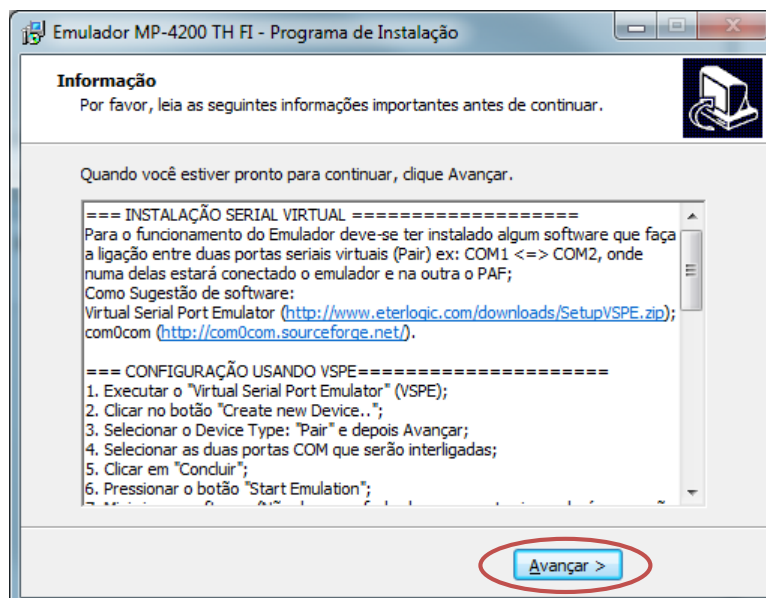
Emulador MP-4200 TH FI - Programa de Instalação

Informação
Por favor, leia as seguintes informações importantes antes de continuar.

Quando você estiver pronto para continuar, clique Avançar.

=== INSTALAÇÃO SERIAL VIRTUAL ===================
Para o funcionamento do Emulador deve-se ter instalado algum software que faça a ligação entre duas portas seriais virtuais (Pair) ex: COM1 <=> COM2, onde numa delas estará conectado o emulador e na outra o PAF;
Como Sugestão de software:
Virtual Serial Port Emulator (http://www.eterlogic.com/downloads/SetupVSPE.zip);
com0com (http://com0com.sourceforge.net/).

=== CONFIGURAÇÃO USANDO VSPE====================
1. Executar o "Virtual Serial Port Emulator" (VSPE);
2. Clicar no botão "Create new Device..";
3. Selecionar o Device Type: "Pair" e depois Avançar;
4. Selecionar as duas portas COM que serão interligadas;
5. Clicar em "Concluir";
6. Pressionar o botão "Start Emulation";
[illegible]

Avançar >